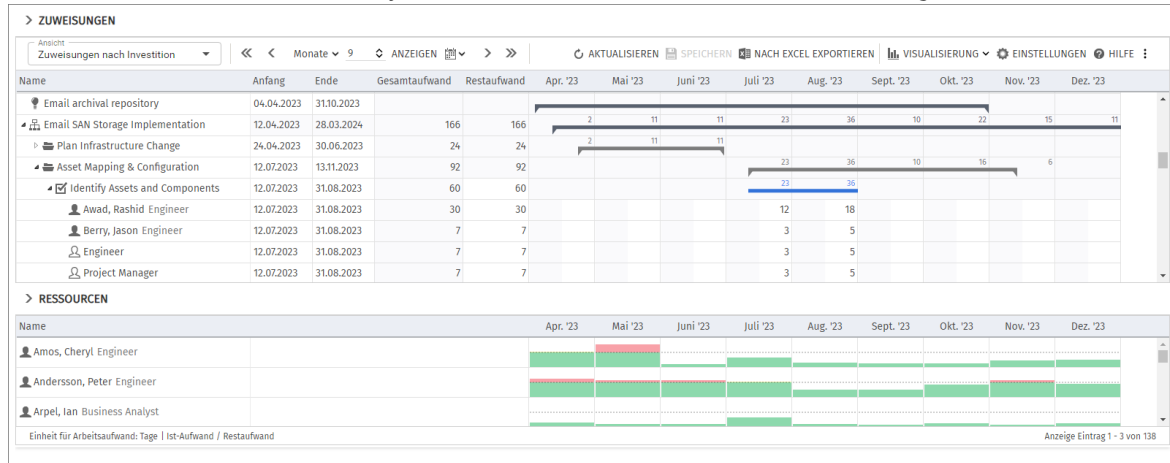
> ZUWEISUNGEN

Ansicht
Zuweisungen nach Investition

« < Monate 9 ANZEIGEN > » AKTUALISIEREN SPEICHERN NACH EXCEL EXPORTIEREN VISUALISIERUNG EINSTELLUNGEN HILFE

| Name | Anfang | Ende | Gesamtaufwand | Restaufwand | Apr. '23 | Mai '23 | Juni '23 | Juli '23 | Aug. '23 | Sept. '23 | Okt. '23 | Nov. '23 | Dez. '23 |
|---|---|---|---|---|---|---|---|---|---|---|---|---|---|
| Email archival repository | 04.04.2023 | 31.10.2023 | | | | | | | | | | | |
| Email SAN Storage Implementation | 12.04.2023 | 28.03.2024 | 166 | 166 | 2 | 11 | 11 | 23 | 36 | 10 | 22 | 15 | 11 |
| Plan Infrastructure Change | 24.04.2023 | 30.06.2023 | 24 | 24 | 2 | 11 | 11 | | | | | | |
| Asset Mapping & Configuration | 12.07.2023 | 13.11.2023 | 92 | 92 | | | | 23 | 36 | 10 | 16 | 6 | |
| Identify Assets and Components | 12.07.2023 | 31.08.2023 | 60 | 60 | | | | 23 | 36 | | | | |
| Awad, Rashid Engineer | 12.07.2023 | 31.08.2023 | 30 | 30 | | | | 12 | 18 | | | | |
| Berry, Jason Engineer | 12.07.2023 | 31.08.2023 | 7 | 7 | | | | 3 | 5 | | | | |
| Engineer | 12.07.2023 | 31.08.2023 | 7 | 7 | | | | 3 | 5 | | | | |
| Project Manager | 12.07.2023 | 31.08.2023 | 7 | 7 | | | | 3 | 5 | | | | |

> RESSOURCEN

| Name | Apr. '23 | Mai '23 | Juni '23 | Juli '23 | Aug. '23 | Sept. '23 | Okt. '23 | Nov. '23 | Dez. '23 |
|---|---|---|---|---|---|---|---|---|---|
| Amos, Cheryl Engineer | | | | | | | | | |
| Andersson, Peter Engineer | | | | | | | | | |
| Arpel, Ian Business Analyst | | | | | | | | | |

Einheit für Arbeitsaufwand: Tage | Ist-Aufwand / Restaufwand

Anzeige Eintrag 1 - 3 von 138